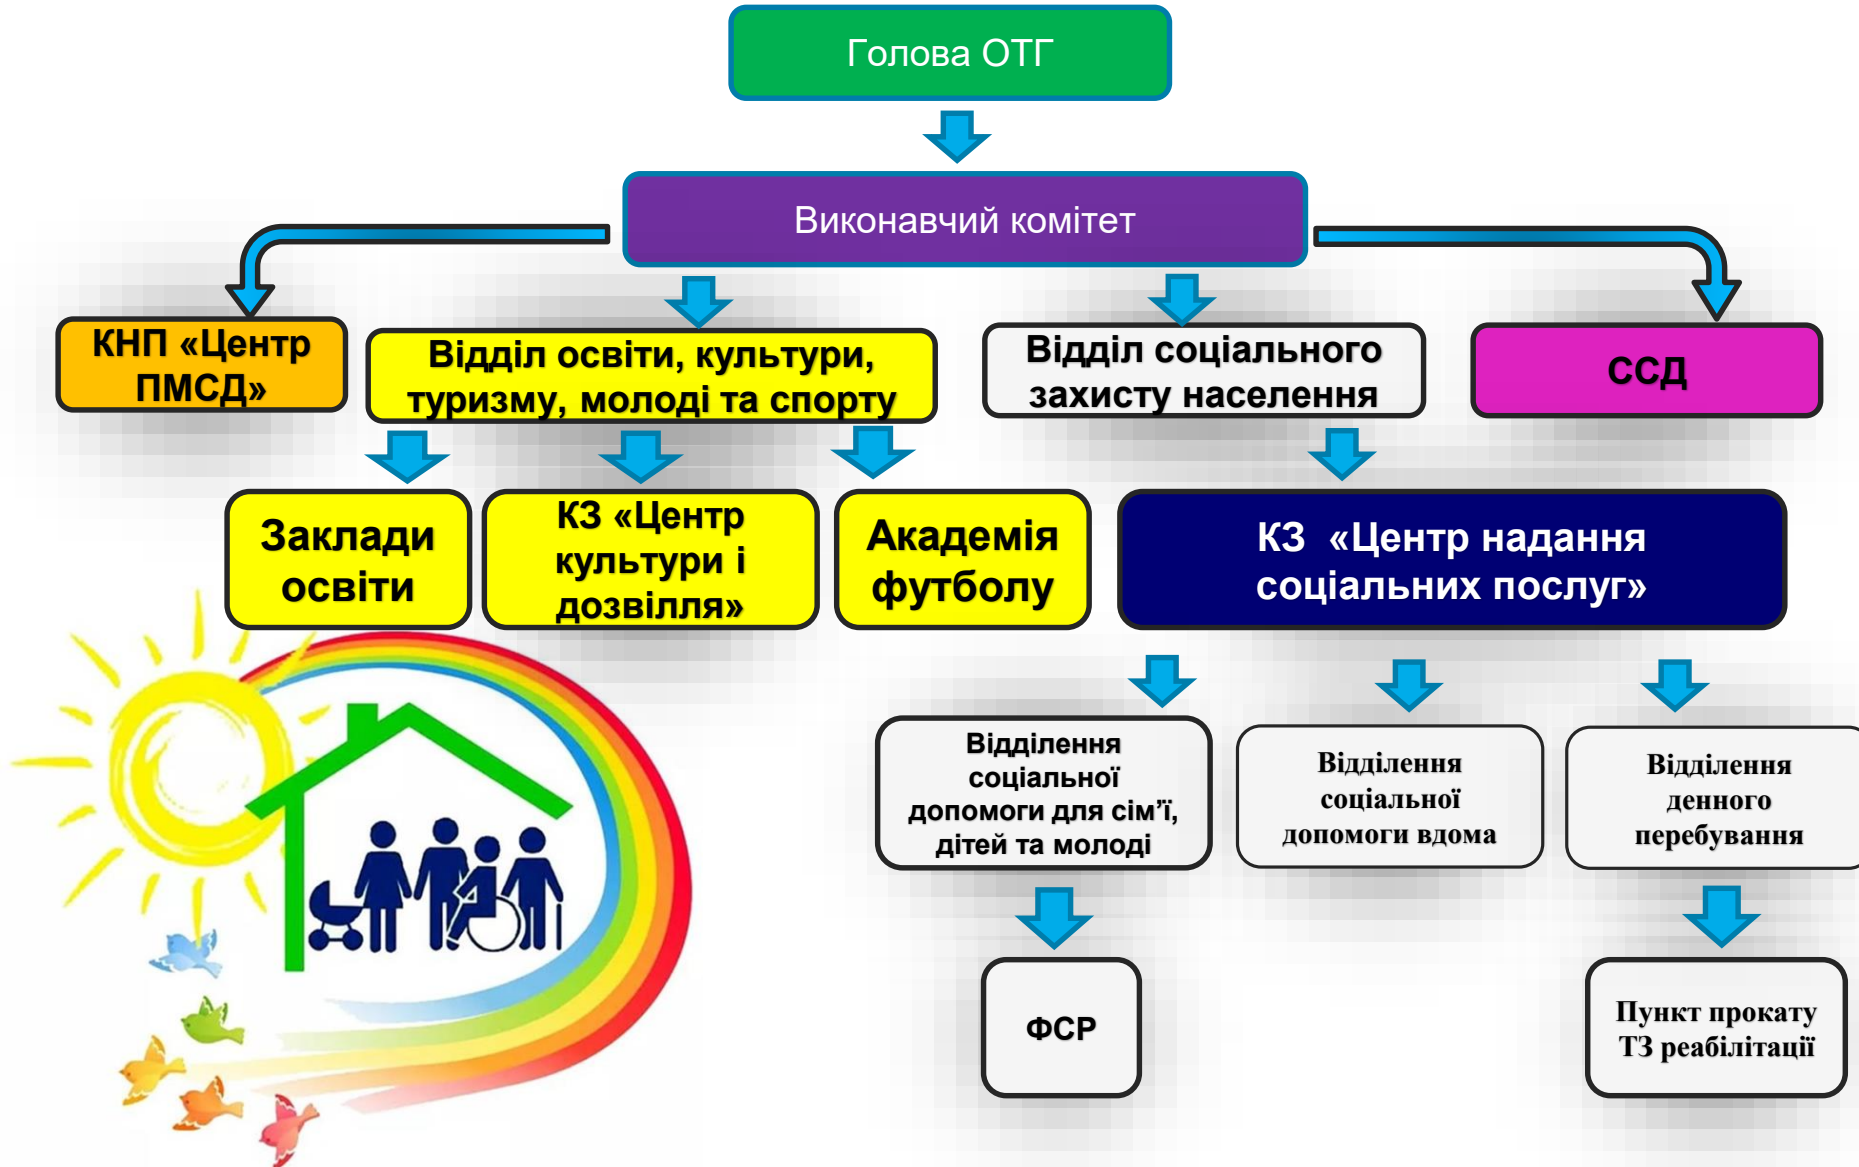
Голова ОТГ

Виконавчий комітет

КНП «Центр ПМСД»

Відділ освіти, культури, туризму, молоді та спорту

Відділ соціального захисту населення

ССД

Заклади освіти

КЗ «Центр культури і дозвілля»

Академія футболу

КЗ «Центр надання соціальних послуг»

Відділення соціальної допомоги для сім'ї, дітей та молоді

Відділення соціальної допомоги вдома

Відділення денного перебування

ФСР

Пункт прокату ТЗ реабілітації